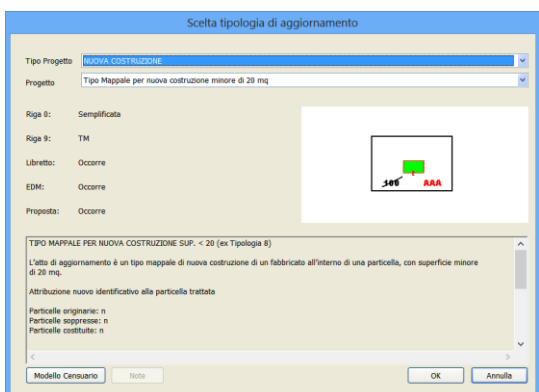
Scelta tipologia di aggiornamento

Tipo Progetto NUOVA COSTRUZIONE

Progetto Tipo Mappale per nuova costruzione minore di 20 mq

Riga 8: Semplificata

Riga 9: TM

Libretto: Occorre

EDM: Occorre

Proposta: Occorre

106 AAA

TIPO MAPPALE PER NUOVA COSTRUZIONE SUP. < 20 (ex Tipologia 8)

L'atto di aggiornamento è un tipo mappale di nuova costruzione di un fabbricato all'interno di una particella, con superficie minore di 20 mq.

Attribuzione nuovo identificativo alla particella trattata

Particelle originarie: n
Particelle soppresse: n
Particelle costituite: n

Modello Censuario Note OK Annulla